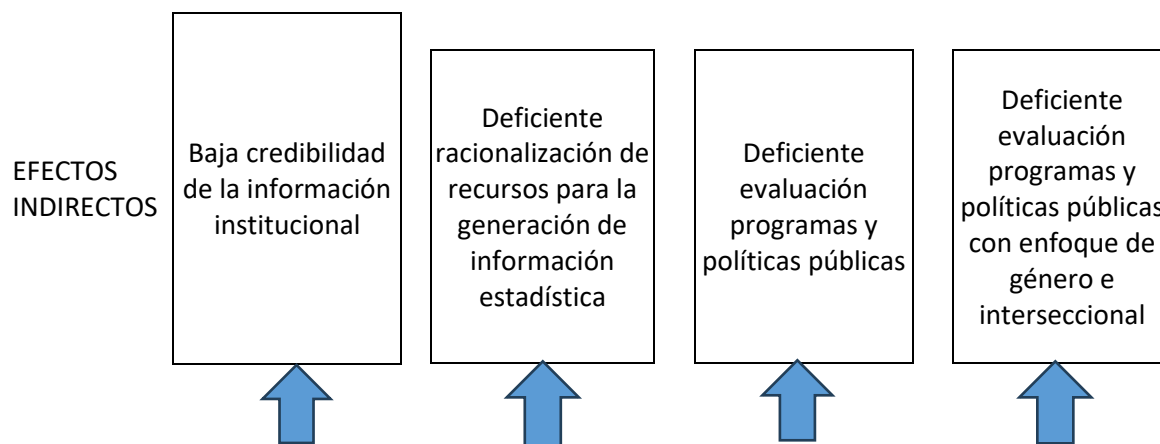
EFECTOS INDIRECTOS

Baja credibilidad de la información institucional

Deficiente racionalización de recursos para la generación de información estadística

Deficiente evaluación programas y políticas públicas

Deficiente evaluación programas y políticas públicas con enfoque de género e interseccional